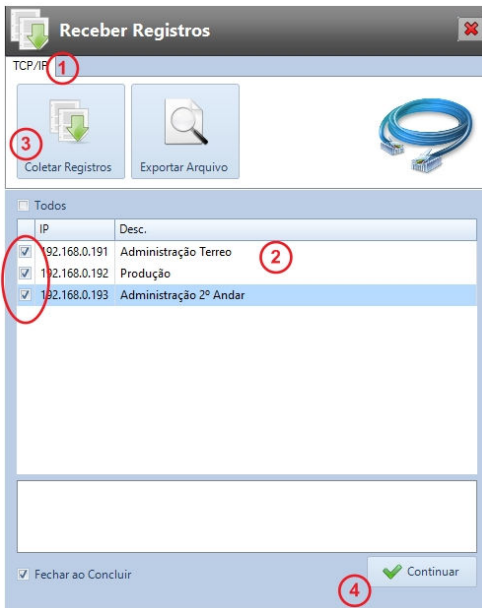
Receber Registros

TCP/IP 1

3 Coletar Registros

Exportar Arquivo

Todos

| IP | Desc. |
|---|---|
| 192.168.0.191 | Administração Terreo |
| 192.168.0.192 | Produção |
| 192.168.0.193 | Administração 2º Andar |

2

Fechar ao Concluir

Continuar

4